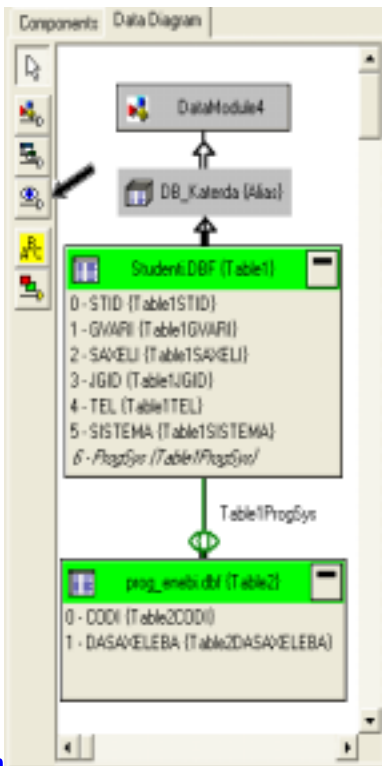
Components | Data Diagram

DataModule4

DB_Katedra (Alias)

Studenti.DBF (Table1)

0 - STID (Table1STID)
1 - GVARI (Table1GVARI)
2 - SAXELI (Table1SAXELI)
3 - JGID (Table1JGID)
4 - TEL (Table1TEL)
5 - SISTEMA (Table1SISTEMA)
6 - ProgSys (Table1ProgSys)

Table1ProgSys

prog_enebi.dbf (Table2)

0 - CODI (Table2CODI)
1 - DASAXELEBA (Table2DASAXELEBA)